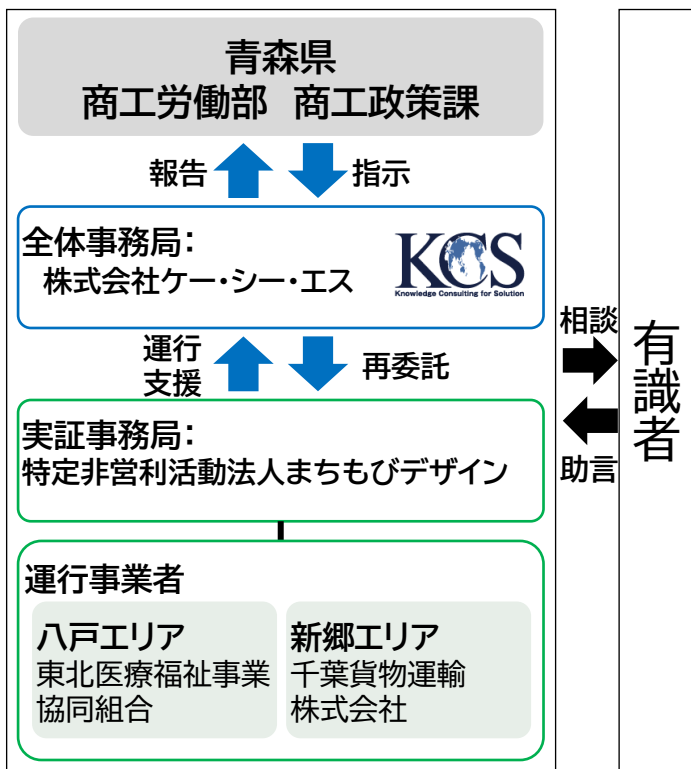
青森県
商工労働部　商工政策課

報告

指示

全体事務局：
株式会社ケー・シー・エス

KCS
Knowledge Consulting for Solution

運行
支援

再委託

実証事務局：
特定非営利活動法人まちもびデザイン

運行事業者

八戸エリア
東北医療福祉事業協同組合

新郷エリア
千葉貨物運輸株式会社

相談

助言

有識者